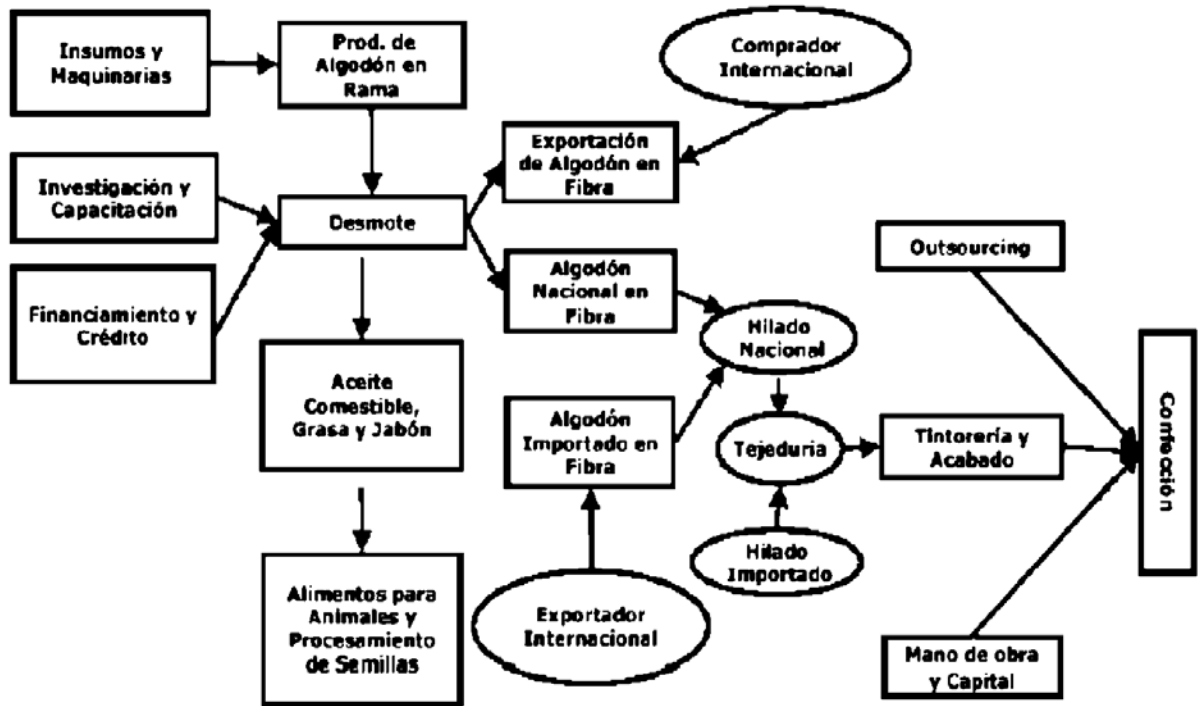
Insumos y Maquinarias

Prod. de Algodón en Rama

Comprador Internacional

Exportación de Algodón en Fibra

Investigación y Capacitación

Desmote

Financiamiento y Crédito

Algodón Nacional en Fibra

Outsourcing

Hilado Nacional

Aceite Comestible, Grasa y Jabón

Algodón Importado en Fibra

Tejeduria

Tintorería y Acabado

Confección

Hilado Importado

Alimentos para Animales y Procesamiento de Semillas

Exportador Internacional

Mano de obra y Capital